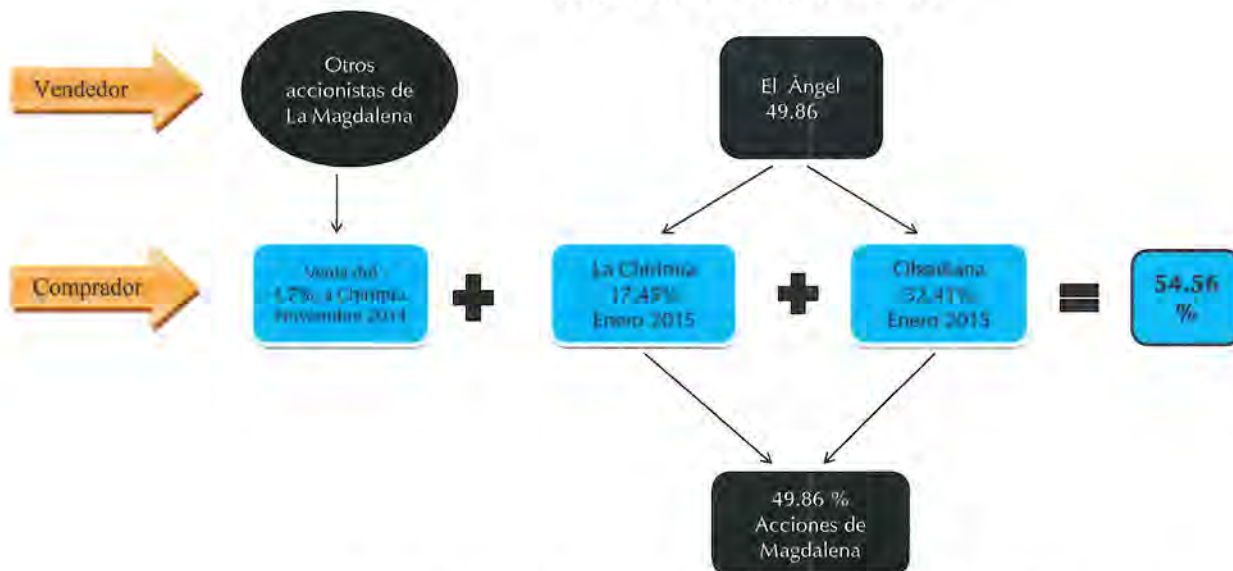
Vendedor

Otros accionistas de La Magdalena

El Àngel 49.86

Comprador

Venta del 4.7% a Chirimia Noviembre 2014

La Chirimia 17.45% Enero 2015

Olsadiana 32.41% Enero 2015

54.56 %

49.86 % Acciones de Magdalena